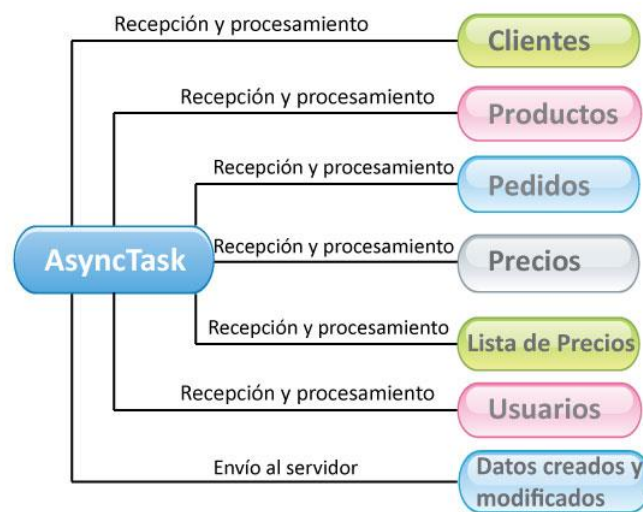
AsyncTask

Recepción y procesamiento
Clientes

Recepción y procesamiento
Productos

Recepción y procesamiento
Pedidos

Recepción y procesamiento
Precios

Recepción y procesamiento
Lista de Precios

Recepción y procesamiento
Usuarios

Envío al servidor
Datos creados y modificados